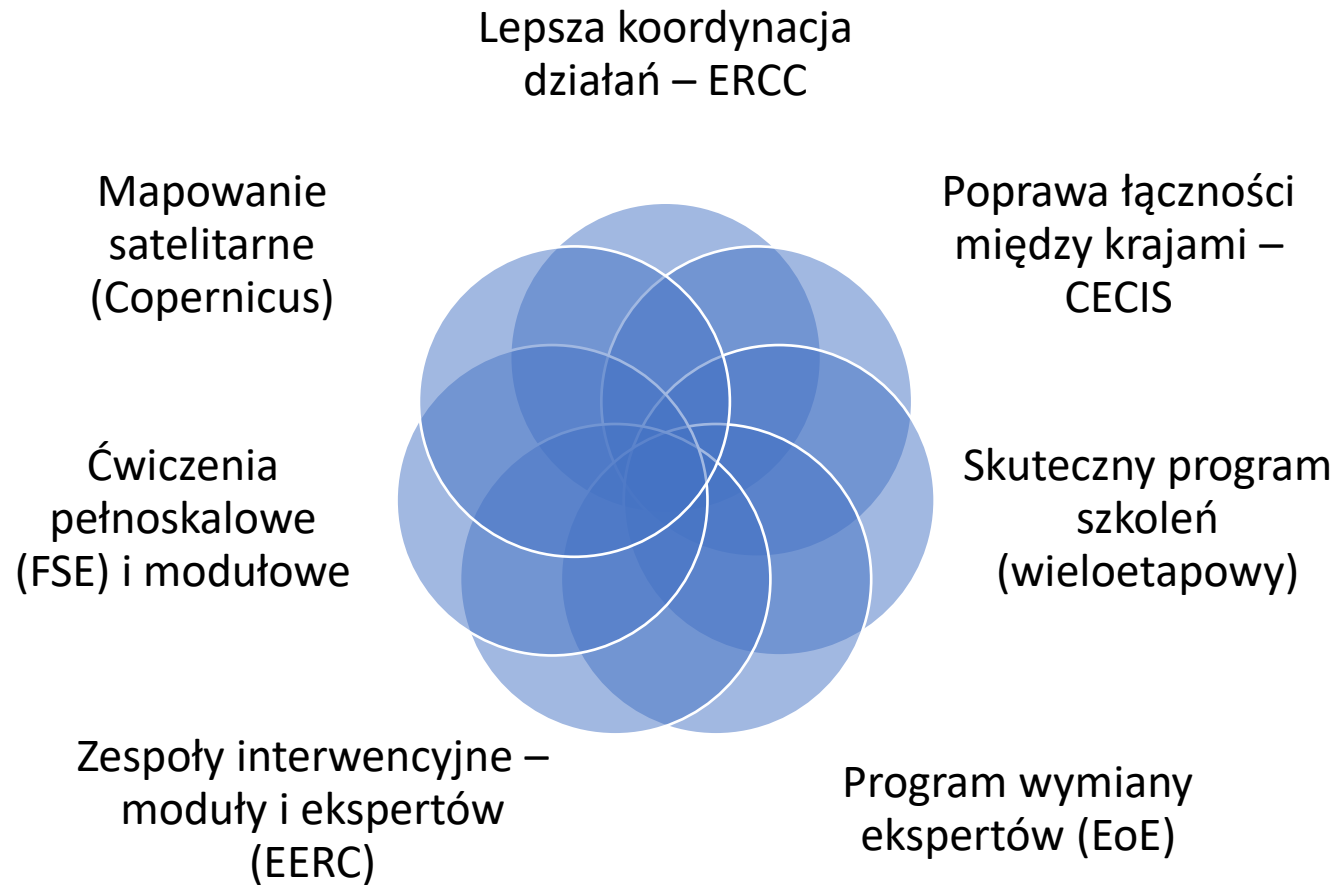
Lepsza koordynacja działań – ERCC

Poprawa łączności między krajami – CECIS

Skuteczny program szkoleń (wieloetapowy)

Program wymiany ekspertów (EoE)

Zespoły interwencyjne – moduły i ekspertów (EERC)

Ćwiczenia pełnoskalowe (FSE) i modułowe

Mapowanie satelitarne (Copernicus)